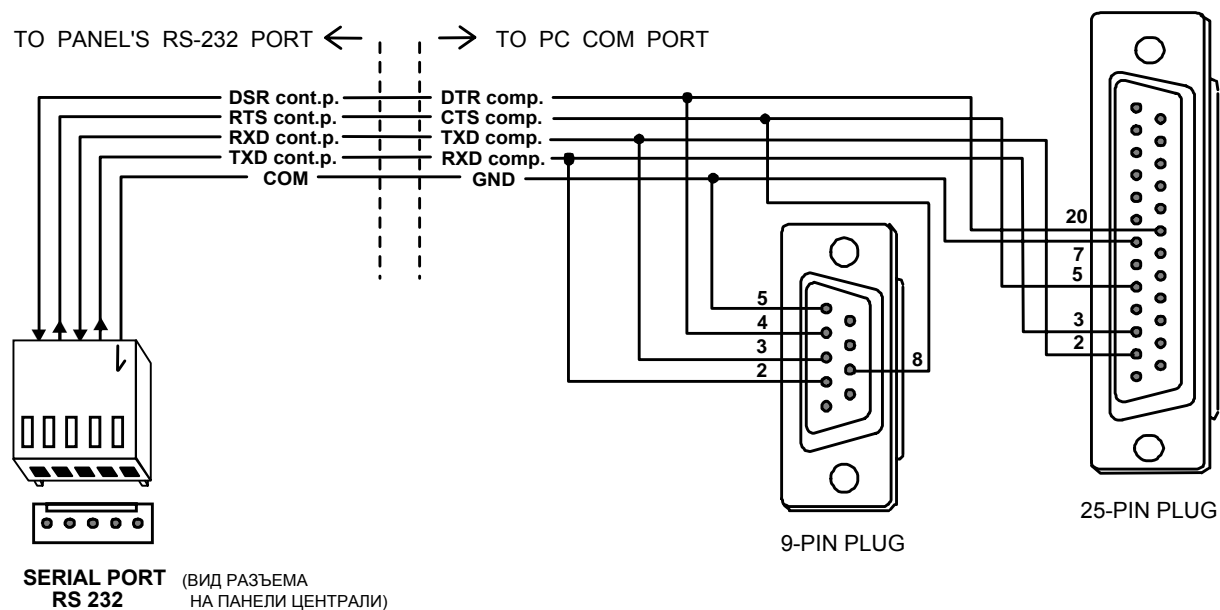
TO PANEL'S RS-232 PORT ← → TO PC COM PORT

DSR cont.p.
RTS cont.p.
RXD cont.p.
TXD cont.p.
COM

DTR comp.
CTS comp.
TXD comp.
RXD comp.
GND

20
7
5
3
2

5
4
3
2
8

9-PIN PLUG

25-PIN PLUG

SERIAL PORT RS 232 (ВИД РАЗЪЕМА НА ПАНЕЛИ ЦЕНТРАЛИ)